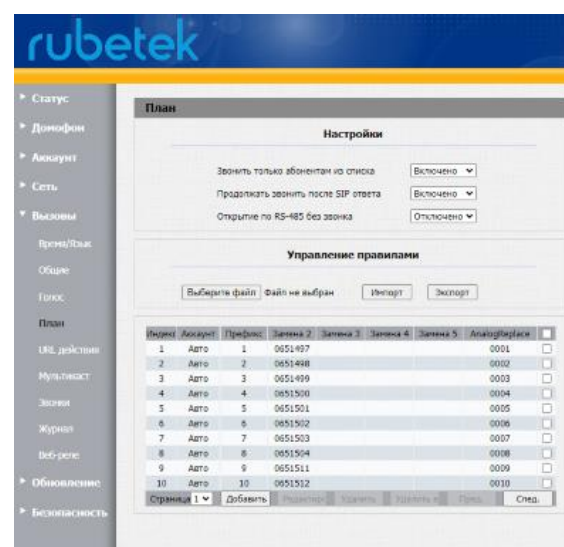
rubetek

Статус
Домофон
Аккаунт
Сеть
Вызовы
Время/Язык
Общие
Голос
План
URL действия
Мультикаст
Звонки
Журнал
Веб-реле
Обновление
Безопасность

План

Настройки

Звонить только абонентам из списка | Включено
Продолжать звонить после SIP ответа | Включено
Открытие по RS-485 без звонка | Отключено

Управление правилами

Выберите файл | Файл не выбран | Импорт | Экспорт

| Индекс | Аккаунт | Префикс | Замена 2 | Замена 3 | Замена 4 | Замена 5 | AnalogReplace | |
|---|---|---|---|---|---|---|---|---|
| 1 | Авто | 1 | 0651497 | | | | 0001 | |
| 2 | Авто | 2 | 0651498 | | | | 0002 | |
| 3 | Авто | 3 | 0651499 | | | | 0003 | |
| 4 | Авто | 4 | 0651500 | | | | 0004 | |
| 5 | Авто | 5 | 0651501 | | | | 0005 | |
| 6 | Авто | 6 | 0651502 | | | | 0006 | |
| 7 | Авто | 7 | 0651503 | | | | 0007 | |
| 8 | Авто | 8 | 0651504 | | | | 0008 | |
| 9 | Авто | 9 | 0651511 | | | | 0009 | |
| 10 | Авто | 10 | 0651512 | | | | 0010 | |

Страница 1 | Добавить | Редактир | Удалить | Удалить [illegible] | Пред. | След.